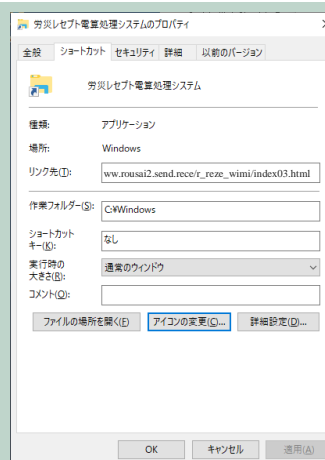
労災レセプト電算処理システムのプロパティ

全般 ショートカット セキュリティ 詳細 以前のバージョン

労災レセプト電算処理システム

種類: アプリケーション

場所: Windows

リンク先(T): ww.rousai2.send.rece/r_reze_wimi/index03.html

作業フォルダー(S): C:¥Windows

ショートカットキー(K): なし

実行時の大きさ(R): 通常のウィンドウ

コメント(O):

ファイルの場所を開く(F) アイコンの変更(C)... 詳細設定(D)...

OK キャンセル 適用(A)